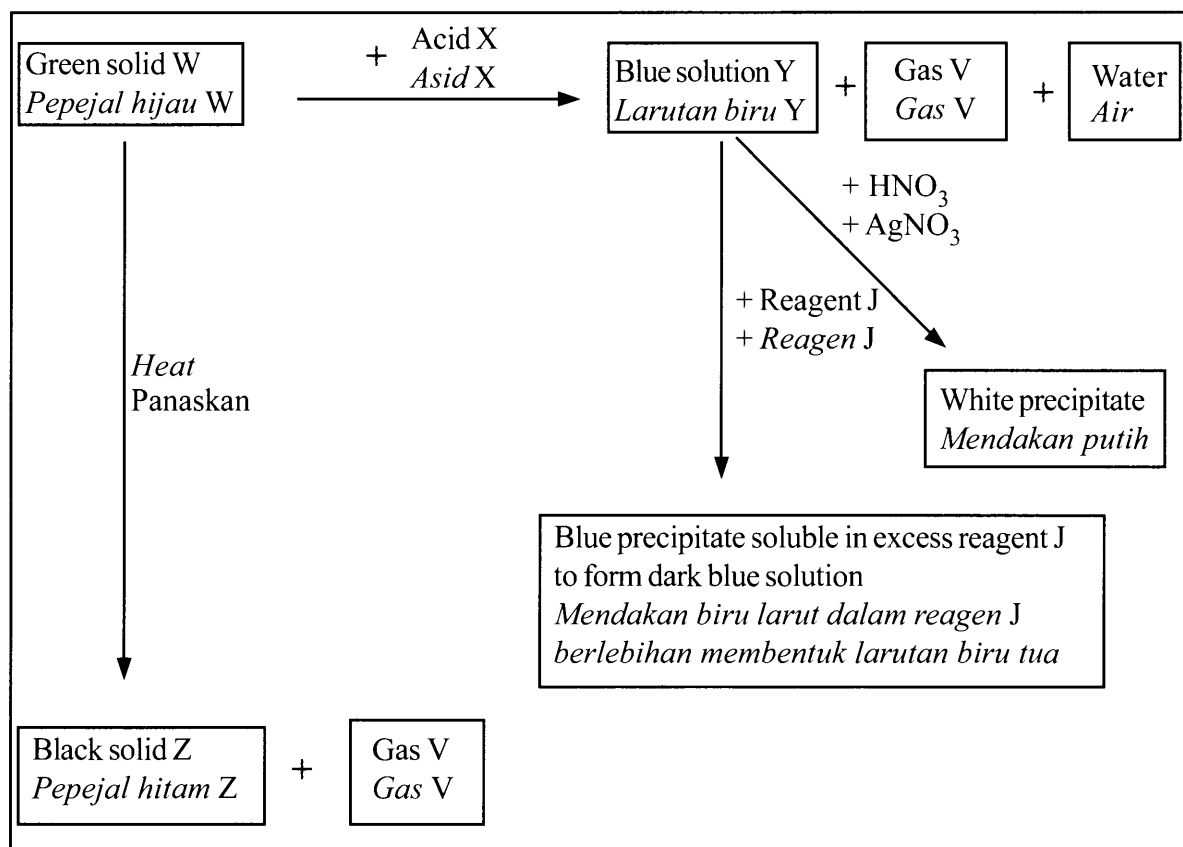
Green solid W
Pepejal hijau W

+ Acid X
Asid X

Blue solution Y
Larutan biru Y

+

Gas V
Gas V

+

Water
Air

+ $HNO_3$
+ $AgNO_3$

+ Reagent J
+ Reagen J

Heat
Panaskan

White precipitate
Mendakan putih

Blue precipitate soluble in excess reagent J to form dark blue solution
Mendakan biru larut dalam reagen J berlebihan membentuk larutan biru tua

Black solid Z
Pepejal hitam Z

+

Gas V
Gas V